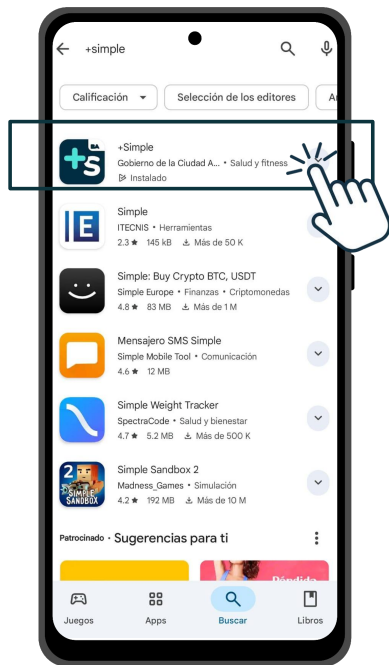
+simple

Calificación
Selección de los editores
A

+Simple
Gobierno de la Ciudad A... • Salud y fitness
Instalado

Simple
ITECNIS • Herramientas
2.3 ★ 145 kB Más de 50 K

Simple: Buy Crypto BTC, USDT
Simple Europe • Finanzas • Criptomonedas
4.8 ★ 83 MB Más de 1 M

Mensajero SMS Simple
Simple Mobile Tool • Comunicación
4.6 ★ 12 MB

Simple Weight Tracker
SpectraCode • Salud y bienestar
4.7 ★ 5.2 MB Más de 500 K

Simple Sandbox 2
Madness_Games • Simulación
4.2 ★ 192 MB Más de 10 M

Patrocinado • Sugerencias para ti

Juegos
Apps
Buscar
Libros